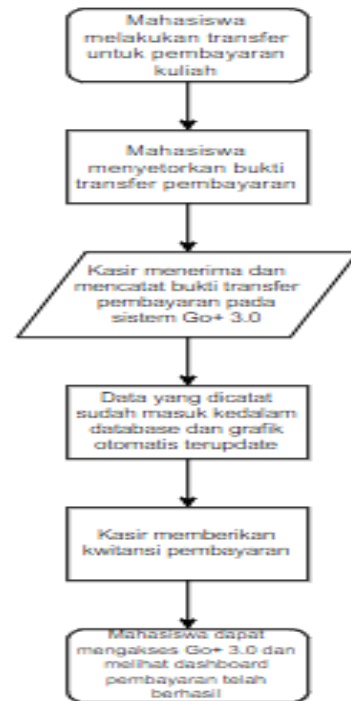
Mahasiswa melakukan transfer untuk pembayaran kuliah

Mahasiswa menyetorkan bukti transfer pembayaran

Kasir menerima dan mencatat bukti transfer pembayaran pada sistem Go+ 3.0

Data yang dicatat sudah masuk kedalam database dan grafik otomatis terupdate

Kasir memberikan kwitansi pembayaran

Mahasiswa dapat mengakses Go+ 3.0 dan melihat dashboard pembayaran telah berhasil